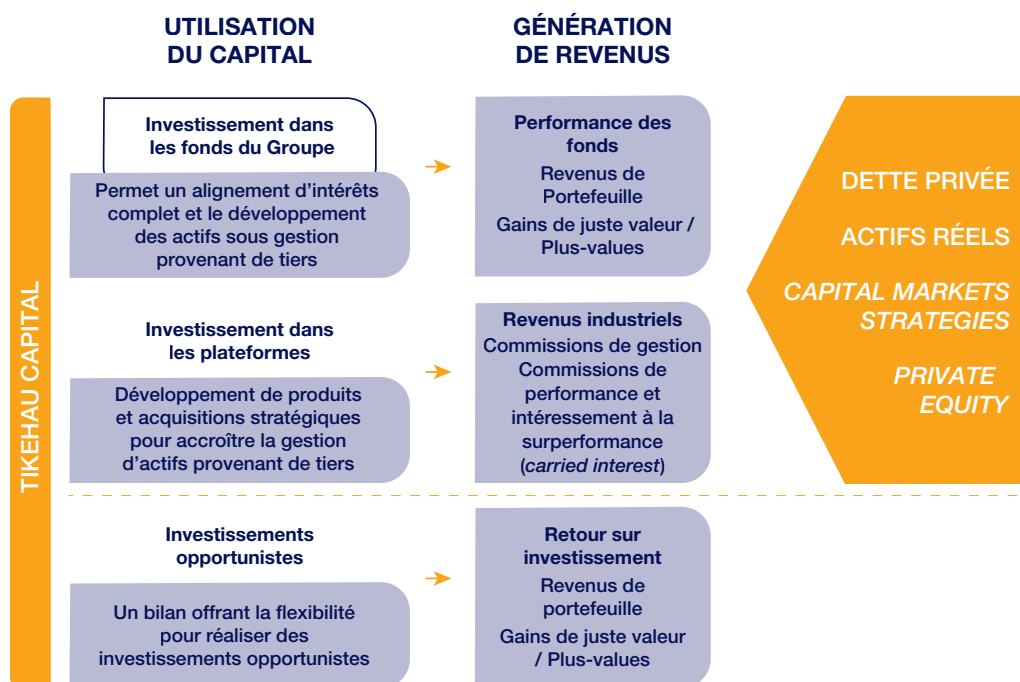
UTILISATION DU CAPITAL

GÉNÉRATION DE REVENUS

TIKEHAU CAPITAL

Investissement dans les fonds du Groupe

Permet un alignement d'intérêts complet et le développement des actifs sous gestion provenant de tiers

Performance des fonds
Revenus de Portefeuille
Gains de juste valeur / Plus-values

Investissement dans les plateformes

Développement de produits et acquisitions stratégiques pour accroître la gestion d'actifs provenant de tiers

Revenus industriels
Commissions de gestion
Commissions de performance et intéressement à la surperformance (carried interest)

Investissements opportunistes

Un bilan offrant la flexibilité pour réaliser des investissements opportunistes

Retour sur investissement
Revenus de portefeuille
Gains de juste valeur / Plus-values

DETTE PRIVÉE

ACTIFS RÉELS

CAPITAL MARKETS STRATEGIES

PRIVATE EQUITY